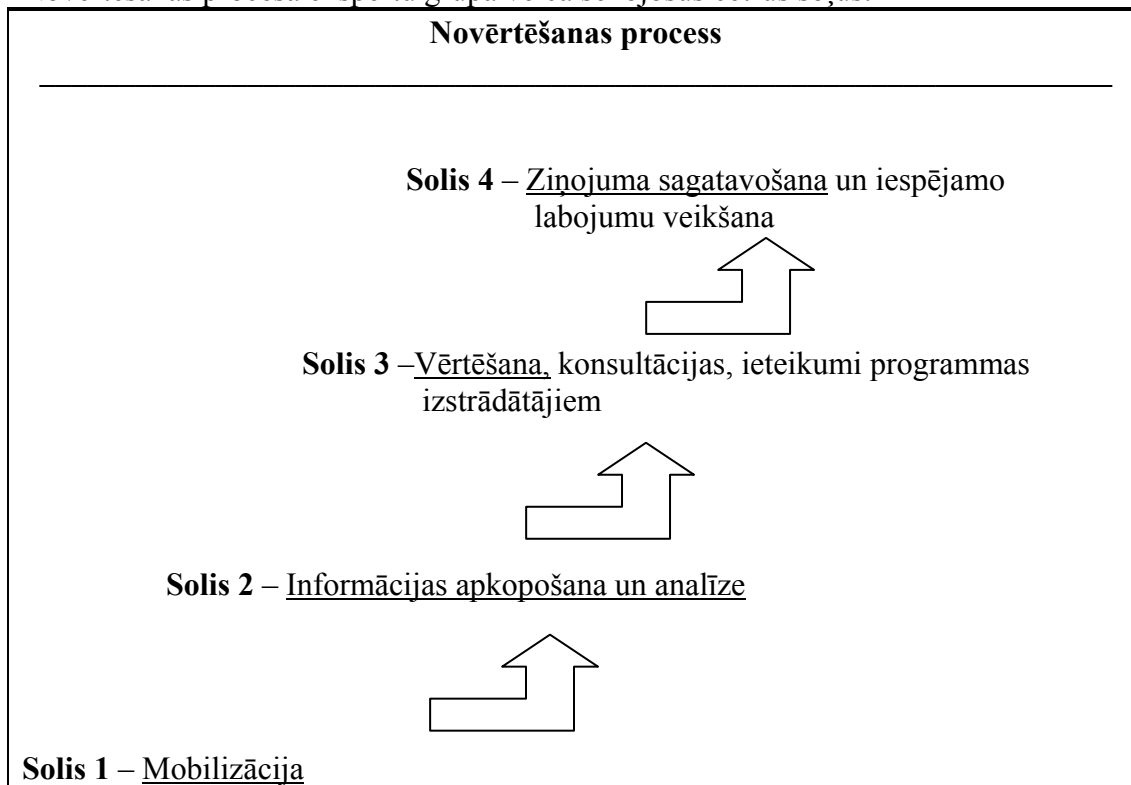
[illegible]

**Novērtēšanas process**

**Solis 4** – Ziņojuma sagatavošana un iespējamo labojumu veikšana

**Solis 3** –Vērtēšana, konsultācijas, ieteikumi programmas izstrādātājiem

**Solis 2** – Informācijas apkopošana un analīze

**Solis 1** – Mobilizācija